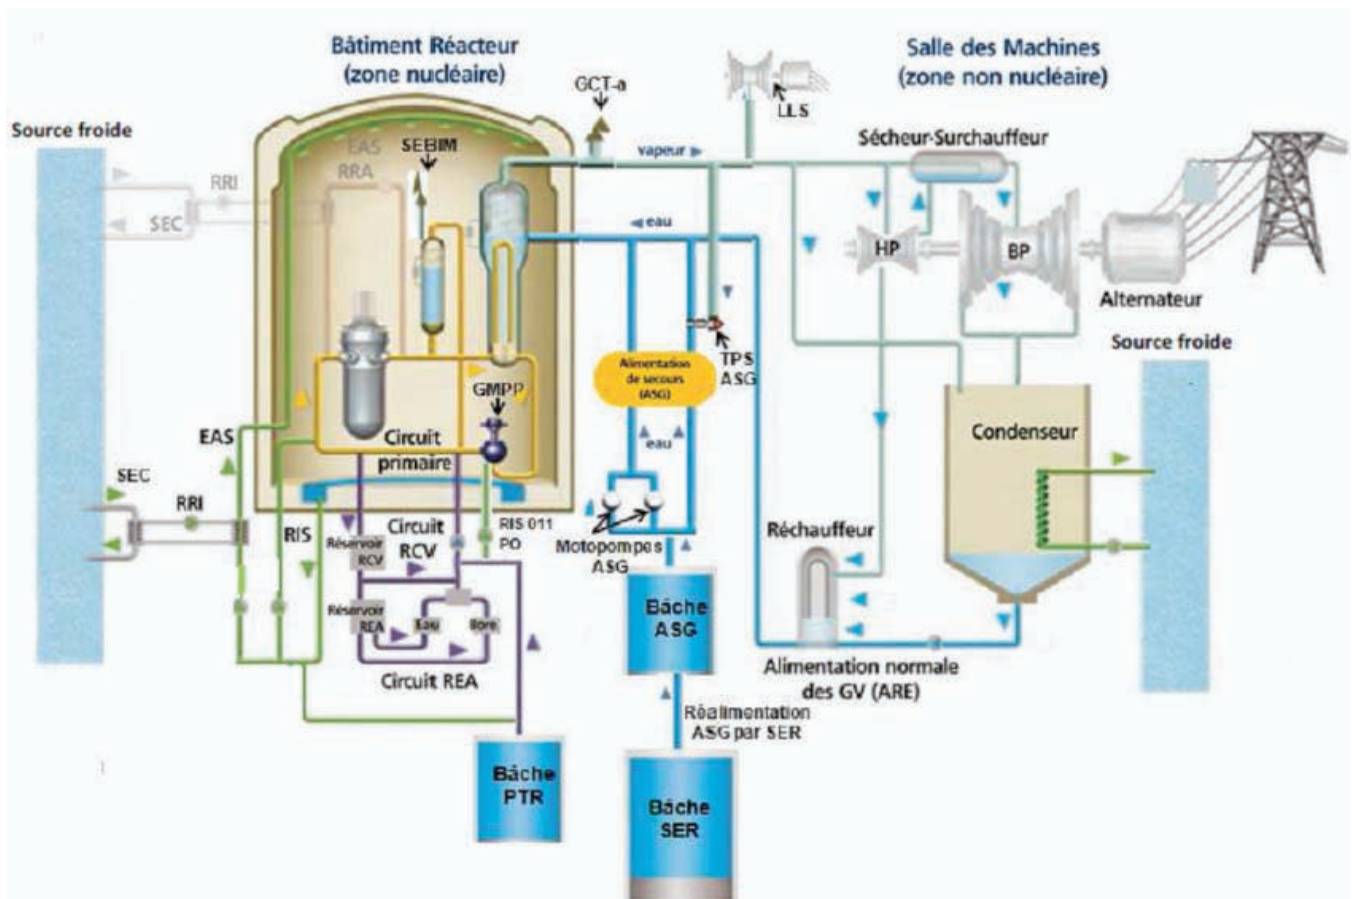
Bâtiment Réacteur
(zone nucléaire)

Salle des Machines
(zone non nucléaire)

Source froide

GCT-a

LLS

SEBIM

EAS

RRA

RRI

SEC

vapeur

eau

Sécheur-Surchauffeur

HP

BP

Alternateur

Source froide

Alimentation de secours (ASG)

TPS ASG

GMPP

Circuit primaire

EAS

SEC

RRI

RIS

eau

Condenseur

Réchauffeur

Circuit RCV

RIS 011 PO

Réservoir RCV

Réservoir REA

Eau

Bore

Circuit REA

Motopompes ASG

Bâche ASG

Alimentation normale des GV (ARE)

Réalimentation ASG par SER

Bâche PTR

Bâche SER